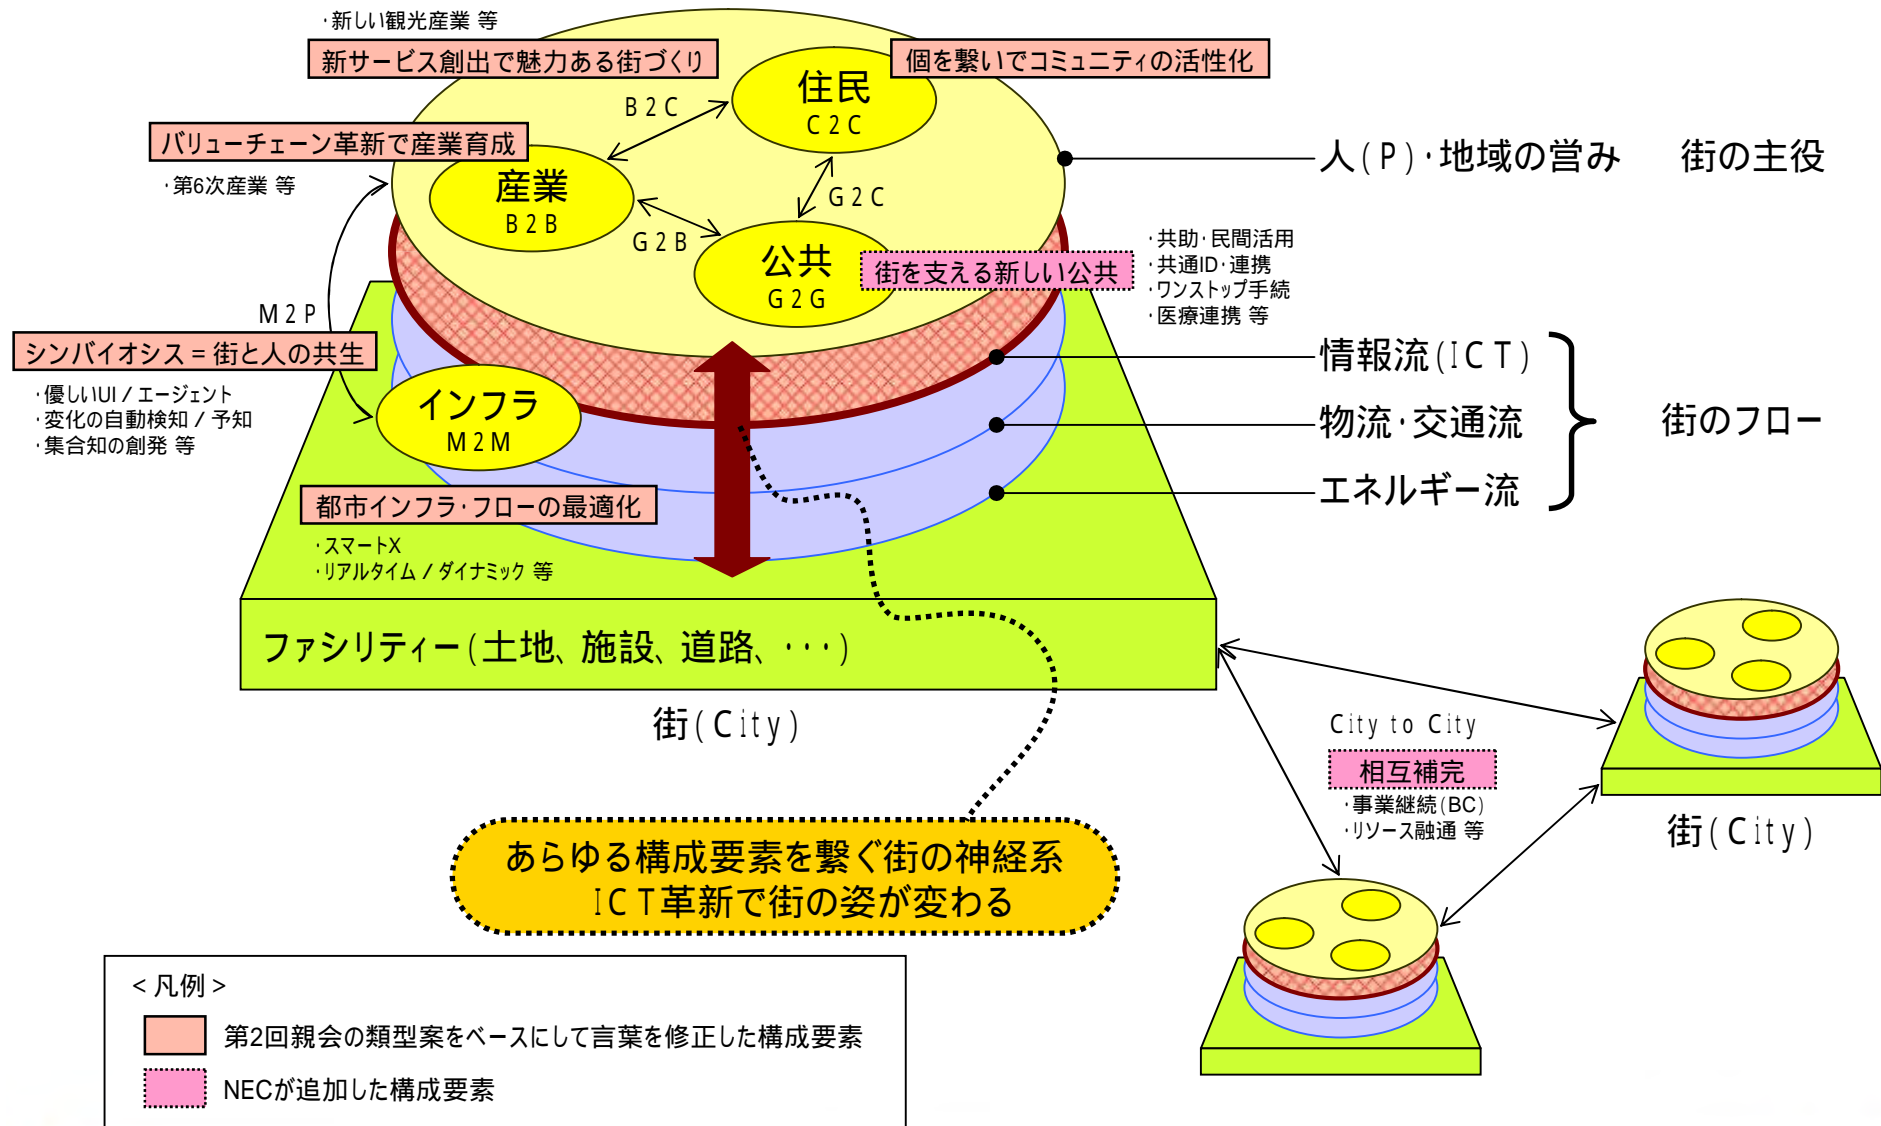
・新しい観光産業 等
新サービス創出で魅力ある街づくり
個を繋いでコミュニティの活性化
B2C
住民
C2C
バリューチェーン革新で産業育成
・第6次産業 等
産業
B2B
G2C
人(P)・地域の営み　街の主役
G2B
公共
G2G
街を支える新しい公共
・共助・民間活用
・共通ID・連携
・ワンストップ手続
・医療連携 等
M2P
シンバイオシス＝街と人の共生
・優しいUI / エージェント
・変化の自動検知 / 予知
・集合知の創発 等
インフラ
M2M
情報流(ICT)
物流・交通流
エネルギー流
街のフロー
都市インフラ・フローの最適化
・スマートX
・リアルタイム / ダイナミック 等
ファシリティー(土地、施設、道路、・・・)
街(City)
City to City
相互補完
・事業継続(BC)
・リソース融通 等
街(City)
あらゆる構成要素を繋ぐ街の神経系
ICT革新で街の姿が変わる
<凡例>
第2回親会の類型案をベースにして言葉を修正した構成要素
NECが追加した構成要素